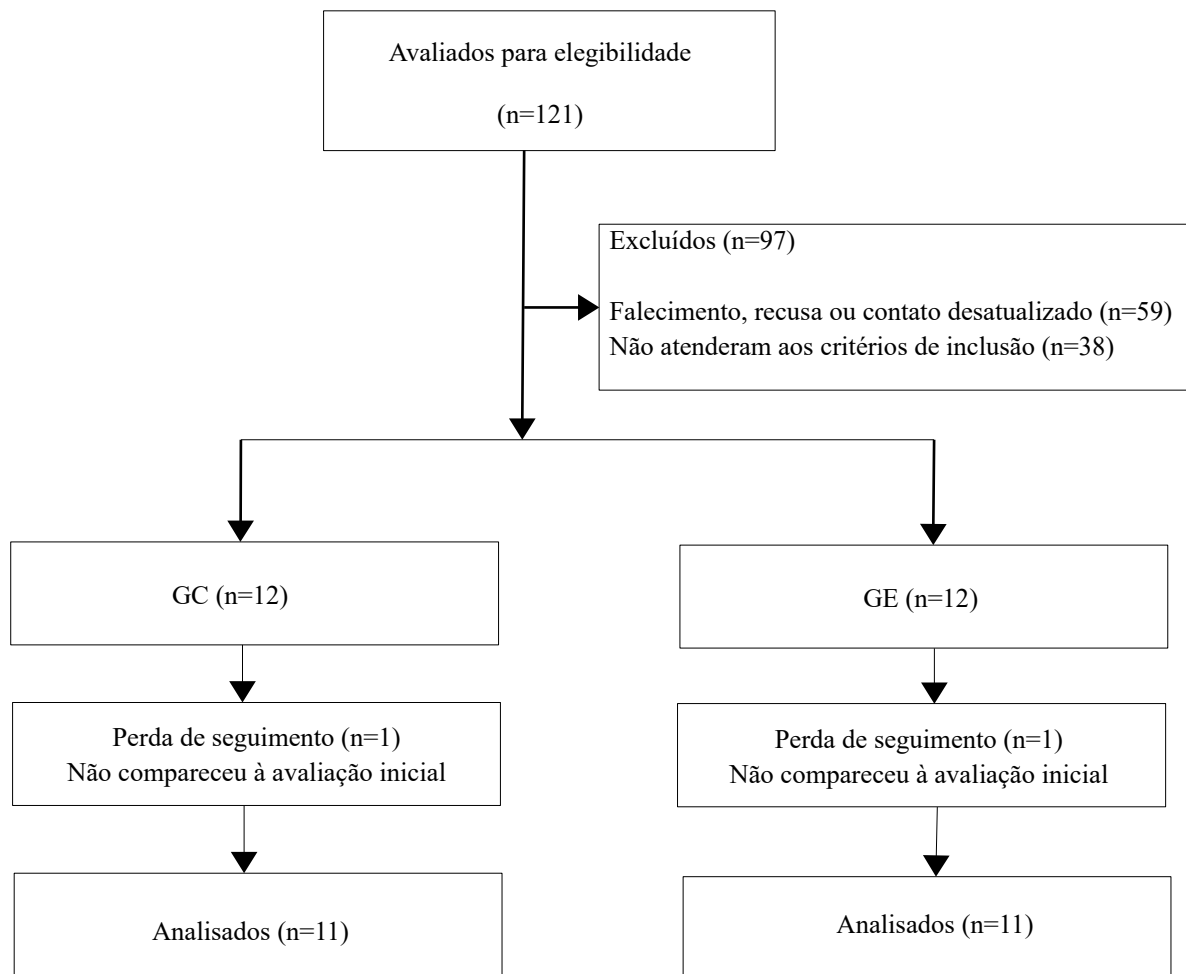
Avaliados para elegibilidade

(n=121)

Excluídos (n=97)

Falecimento, recusa ou contato desatualizado (n=59)
Não atenderam aos critérios de inclusão (n=38)

GC (n=12)

GE (n=12)

Perda de seguimento (n=1)
Não compareceu à avaliação inicial

Perda de seguimento (n=1)
Não compareceu à avaliação inicial

Analisados (n=11)

Analisados (n=11)